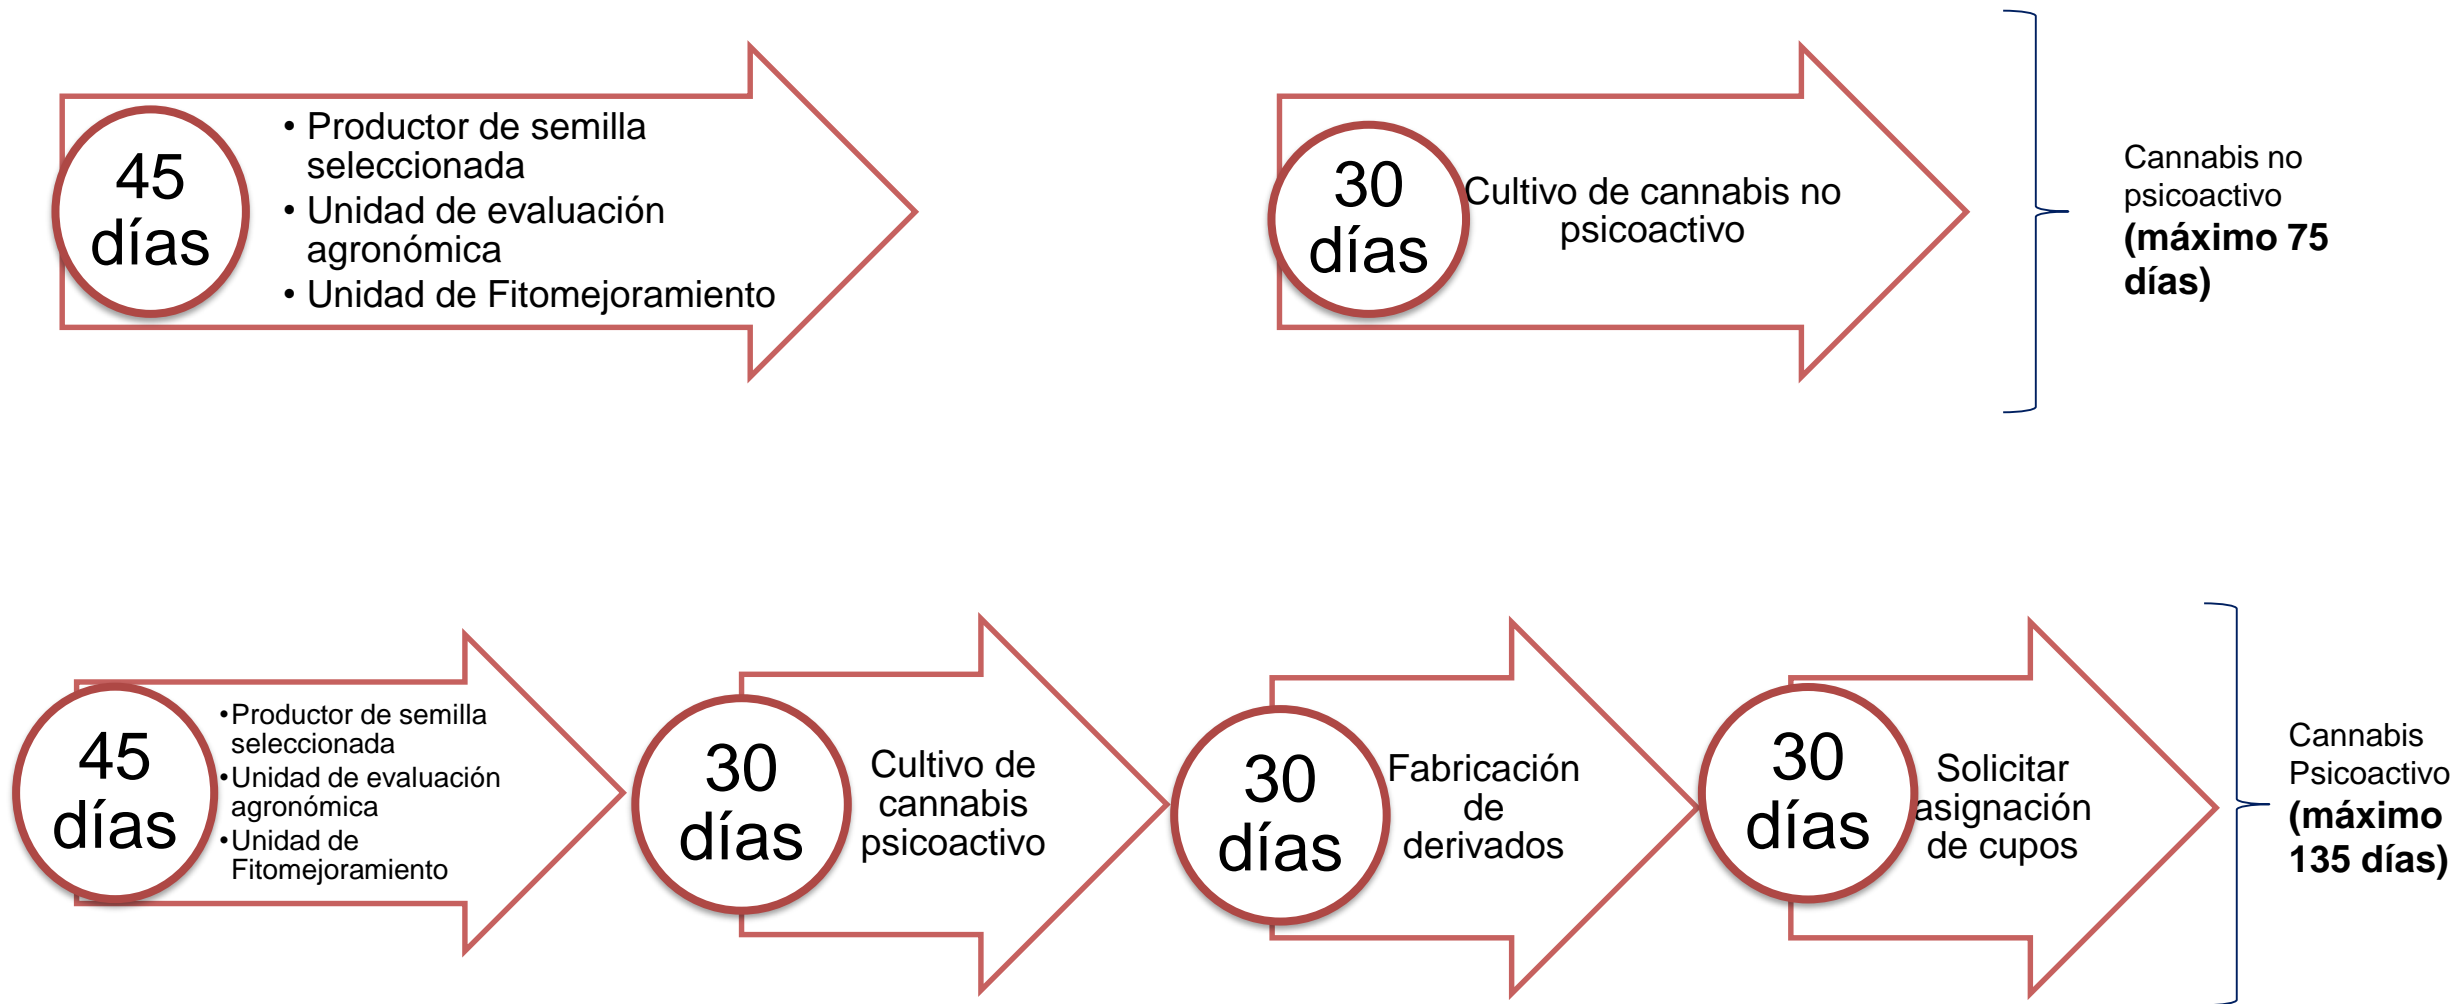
45 días

• Productor de semilla seleccionada
• Unidad de evaluación agronómica
• Unidad de Fitomejoramiento

30 días

Cultivo de cannabis no psicoactivo

Cannabis no psicoactivo **(máximo 75 días)**

45 días

• Productor de semilla seleccionada
• Unidad de evaluación agronómica
• Unidad de Fitomejoramiento

30 días

Cultivo de cannabis psicoactivo

30 días

Fabricación de derivados

30 días

Solicitar asignación de cupos

Cannabis Psicoactivo **(máximo 135 días)**